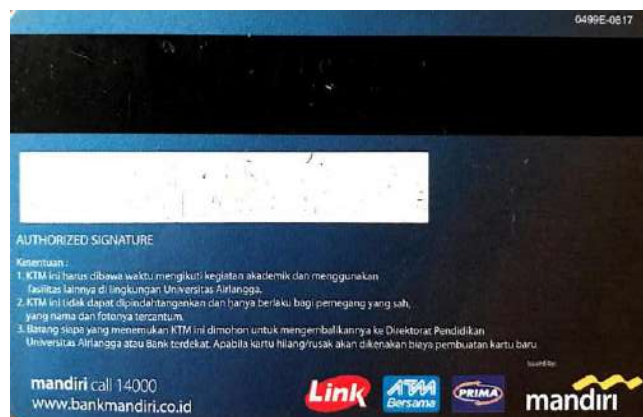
0499E-0617

AUTHORIZED SIGNATURE

Ketentuan :
1. KTM ini harus dibawa waktu mengikuti kegiatan akademik dan menggunakan fasilitas lainnya di lingkungan Universitas Airlangga.
2. KTM ini tidak dapat dipindahtangankan dan hanya berlaku bagi pemegang yang sah, yang nama dan fotonya tercantum.
3. Barang siapa yang menemukan KTM ini dimohon untuk mengembalikannya ke Direktorat Pendidikan Universitas Airlangga atau Bank terdekat. Apabila kartu hilang/rusak akan dikenakan biaya pembuatan kartu baru.

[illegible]

mandiri call 14000
www.bankmandiri.co.id

Link

ATM Bersama

PRIMA

mandiri